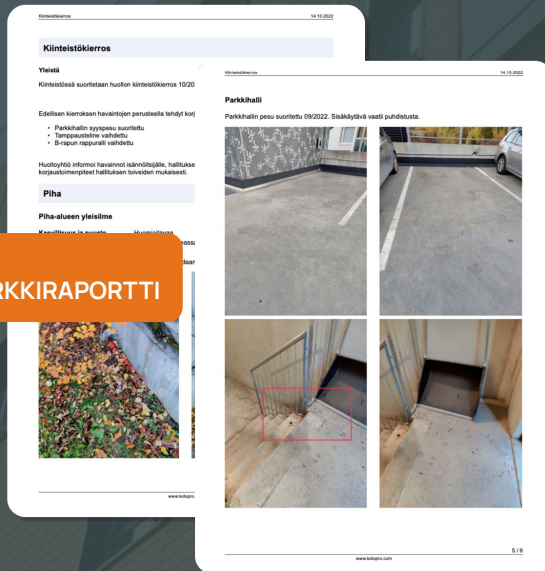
Kiinteistökierros

14.10.2022

Kiinteistökierros

Yleistä

Kiinteistössä suoritetaan huollon kiinteistökierros 10/20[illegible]

Edellisen kierroksen havaintojen perusteella tehdyt korj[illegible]

- Parkkihallin syyspesu suoritettu
- Tamppausteline vaihdettu
- B-rapun rappuralli vaihdettu

Huoltoyhtiö informoi havainnot isännöitsijälle, hallitukse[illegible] korjaustoimenpiteet hallituksen toiveiden mukaisesti.

Piha

Piha-alueen yleisilme

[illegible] Huomioitavaa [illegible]

RKKIRAPORTTI

www.kotopro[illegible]

Kiinteistökierros

14.10.2022

Parkkihalli

Parkkihallin pesu suoritettu 09/2022. Sisäkäytävä vaatii puhdistusta.

www.kotopro.com

5 / 6